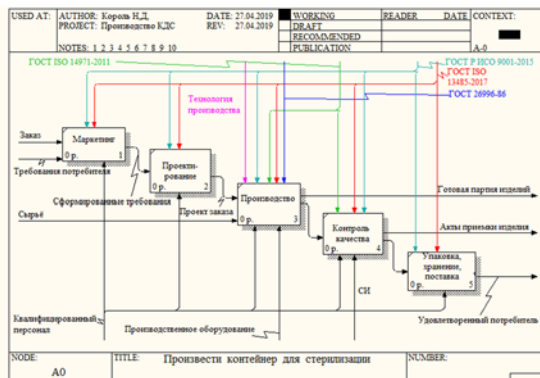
USED AT: AUTHOR: Король Н.Д. DATE: 27.04.2019 WORKING READER DATE CONTEXT:
PROJECT: Производство КДС REV: 27.04.2019 DRAFT
RECOMMENDED
NOTES: 1 2 3 4 5 6 7 8 9 10 PUBLICATION A-0

ГОСТ ISO 14971-2011
ГОСТ Р ИСО 9001-2015
ГОСТ ISO 13485-2017
ГОСТ 26996-86
Технология производства

Заказ
Маркетинг
0 р. 1
Требования потребителя
Проектирование
0 р. 2
Сформированные требования
Сырьё
Проект заказа
Производство
0 р. 3
Готовая партия изделий
Контроль качества
0 р. 4
Акты приемки изделия
Упаковка, хранение, поставка
0 р. 5
СИ
Квалифицированный персонал
Производственное оборудование
Удовлетворенный потребитель

NODE: A0
TITLE: Произвести контейнер для стерилизации
NUMBER: